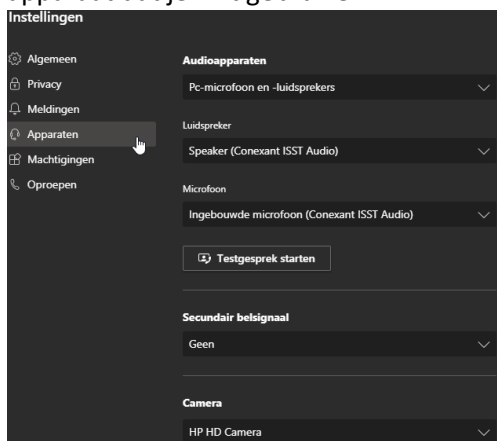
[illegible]
Instellingen

Algemeen
Privacy
Meldingen
Apparaten
Machtigingen
Oproepen

Audioapparaten
Pc-microfoon en -luidsprekers

Luidspreker
Speaker (Conexant ISST Audio)

Microfoon
Ingebouwde microfoon (Conexant ISST Audio)

Testgesprek starten

Secundair belsignaal
Geen

Camera
HP HD Camera